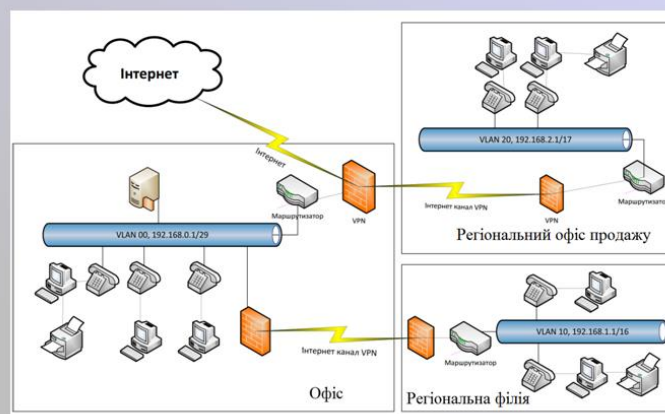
Інтернет

Інтернет

VPN

Маршрутизатор

VLAN 00, 192.168.0.1/29

VLAN 20, 192.168.2.1/17

Інтернет канал VPN

VPN

Маршрутизатор

Регіональний офіс продажу

Інтернет канал VPN

Маршрутизатор

VLAN 10, 192.168.1.1/16

Офіс

Регіональна філія